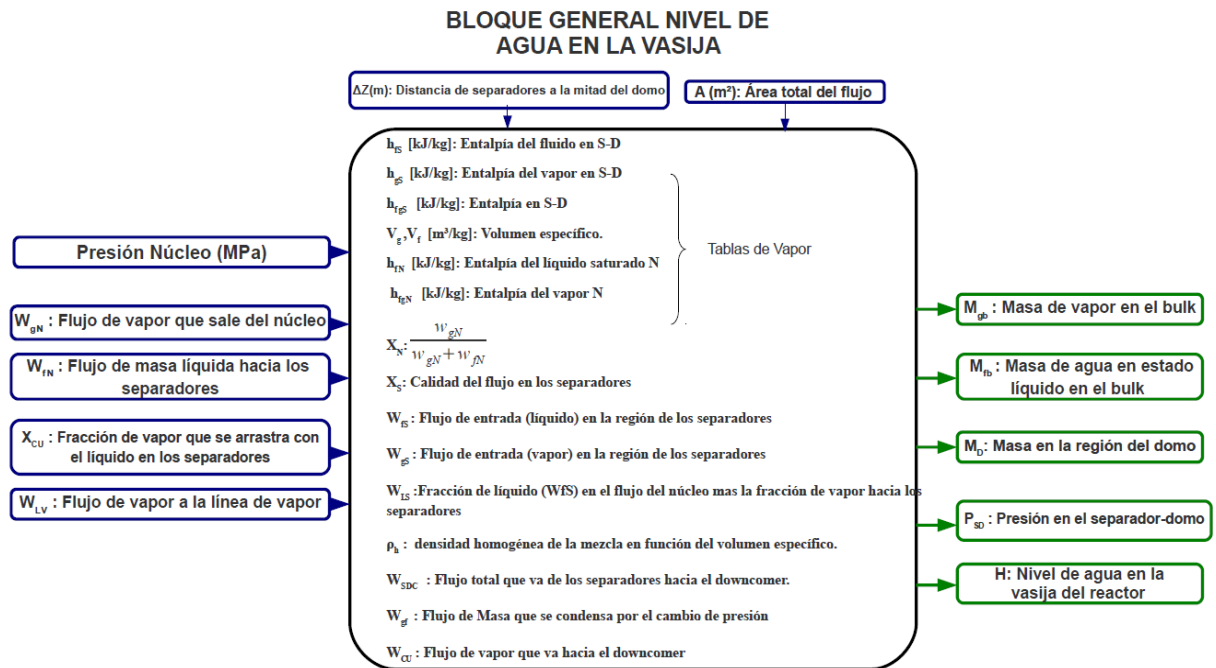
BLOQUE GENERAL NIVEL DE AGUA EN LA VASIJA

ΔZ(m): Distancia de separadores a la mitad del domo

A (m²): Área total del flujo

Presión Núcleo (MPa)

$W_{gN}$ : Flujo de vapor que sale del núcleo

$W_{fN}$ : Flujo de masa líquida hacia los separadores

$X_{CU}$ : Fracción de vapor que se arrastra con el líquido en los separadores

$W_{LV}$ : Flujo de vapor a la línea de vapor

$h_{fS}$ [kJ/kg]: Entalpía del fluido en S-D

$h_{gS}$ [kJ/kg]: Entalpía del vapor en S-D

$h_{fgS}$ [kJ/kg]: Entalpía en S-D

$V_g$,$V_f$ [m³/kg]: Volumen específico.

$h_{fN}$ [kJ/kg]: Entalpía del líquido saturado N

$h_{fgN}$ [kJ/kg]: Entalpía del vapor N

Tablas de Vapor

$X_N$: $\frac{w_{gN}}{w_{gN}+w_{fN}}$

$X_S$: Calidad del flujo en los separadores

$W_{fS}$ : Flujo de entrada (líquido) en la región de los separadores

$W_{gS}$ : Flujo de entrada (vapor) en la región de los separadores

$W_{IS}$ :Fracción de líquido (WfS) en el flujo del núcleo mas la fracción de vapor hacia los separadores

$\rho_h$ : densidad homogénea de la mezcla en función del volumen específico.

$W_{SDC}$ : Flujo total que va de los separadores hacia el downcomer.

$W_{gf}$ : Flujo de Masa que se condensa por el cambio de presión

$W_{CU}$ : Flujo de vapor que va hacia el downcomer

$M_{gb}$ : Masa de vapor en el bulk

$M_{fb}$ : Masa de agua en estado líquido en el bulk

$M_D$: Masa en la región del domo

$P_{SD}$ : Presión en el separador-domo

H: Nivel de agua en la vasija del reactor